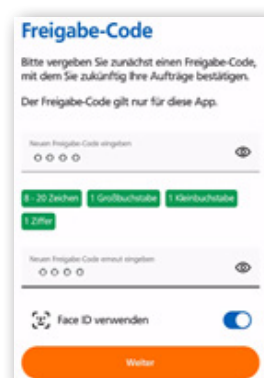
Freigabe-Code

Bitte vergeben Sie zunächst einen Freigabe-Code, mit dem Sie zukünftig Ihre Aufträge bestätigen.

Der Freigabe-Code gilt nur für diese App.

Neuen Freigabe-Code eingeben
○○○○

8 - 20 Zeichen
1 Großbuchstabe
1 Kleinbuchstabe
1 Ziffer

Neuen Freigabe-Code erneut eingeben
○○○○

Face ID verwenden

Weiter